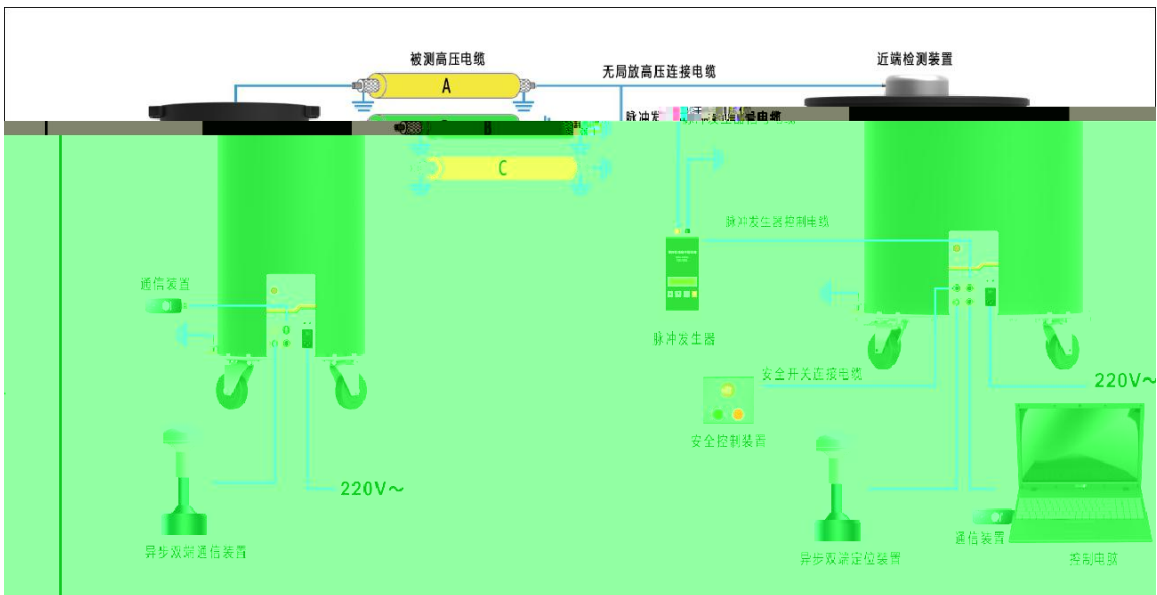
被测高压电缆

A

无局放高压连接电缆

近端检测装置

脉冲发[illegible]

C

脉冲发生器控制电缆

通信装置

脉冲发生器

安全开关连接电缆

220V~

安全控制装置

220V~

异步双端通信装置

异步双端定位装置

通信装置

控制电脑